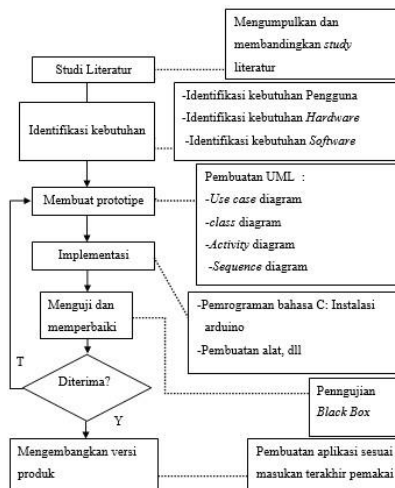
Studi Literatur

Mengumpulkan dan membandingkan study literatur

Identifikasi kebutuhan

-Identifikasi kebutuhan Pengguna
-Identifikasi kebutuhan Hardware
-Identifikasi kebutuhan Software

Membuat prototipe

Pembuatan UML :
-Use case diagram
-class diagram
-Activity diagram
-Sequence diagram

Implementasi

Menguji dan memperbaiki

-Pemrograman bahasa C: Instalasi arduino
-Pembuatan alat, dll

T

Diterima?

Y

Penggujian Black Box

Mengembangkan versi produk

Pembuatan aplikasi sesuai masukan terakhir pemakai